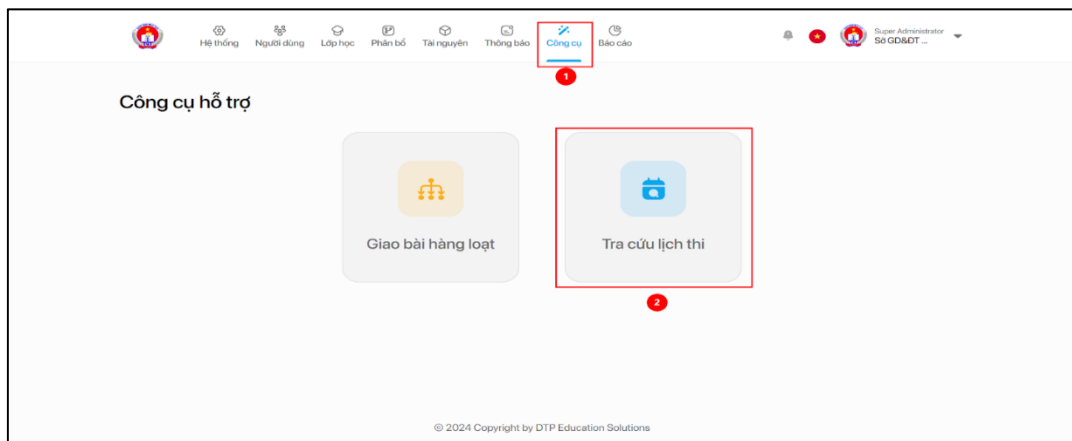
Hệ thống Người dùng Lớp học Phân bổ Tài nguyên Thông báo Công cụ Báo cáo

1

Super Administrator
Sở GD&ĐT ...

Công cụ hỗ trợ

Giao bài hàng loạt

Tra cứu lịch thi

2

© 2024 Copyright by DTP Education Solutions